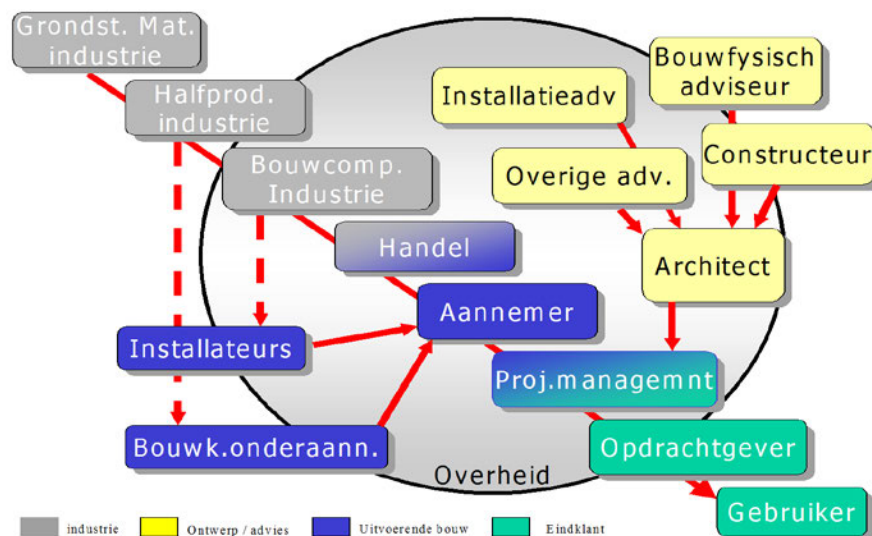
Grondst. Mat. industrie

Halfprod. industrie

Bouwcomp. Industrie

Handel

Installatieadv

Bouwfysisch adviseur

Overige adv.

Constructeur

Architect

Aannemer

Installateurs

Proj.managemnt

Bouwk.onderaann.

Opdrachtgever

Overheid

Gebruiker

industrie

Ontwerp / advies

Uitvoerende bouw

Eindklant